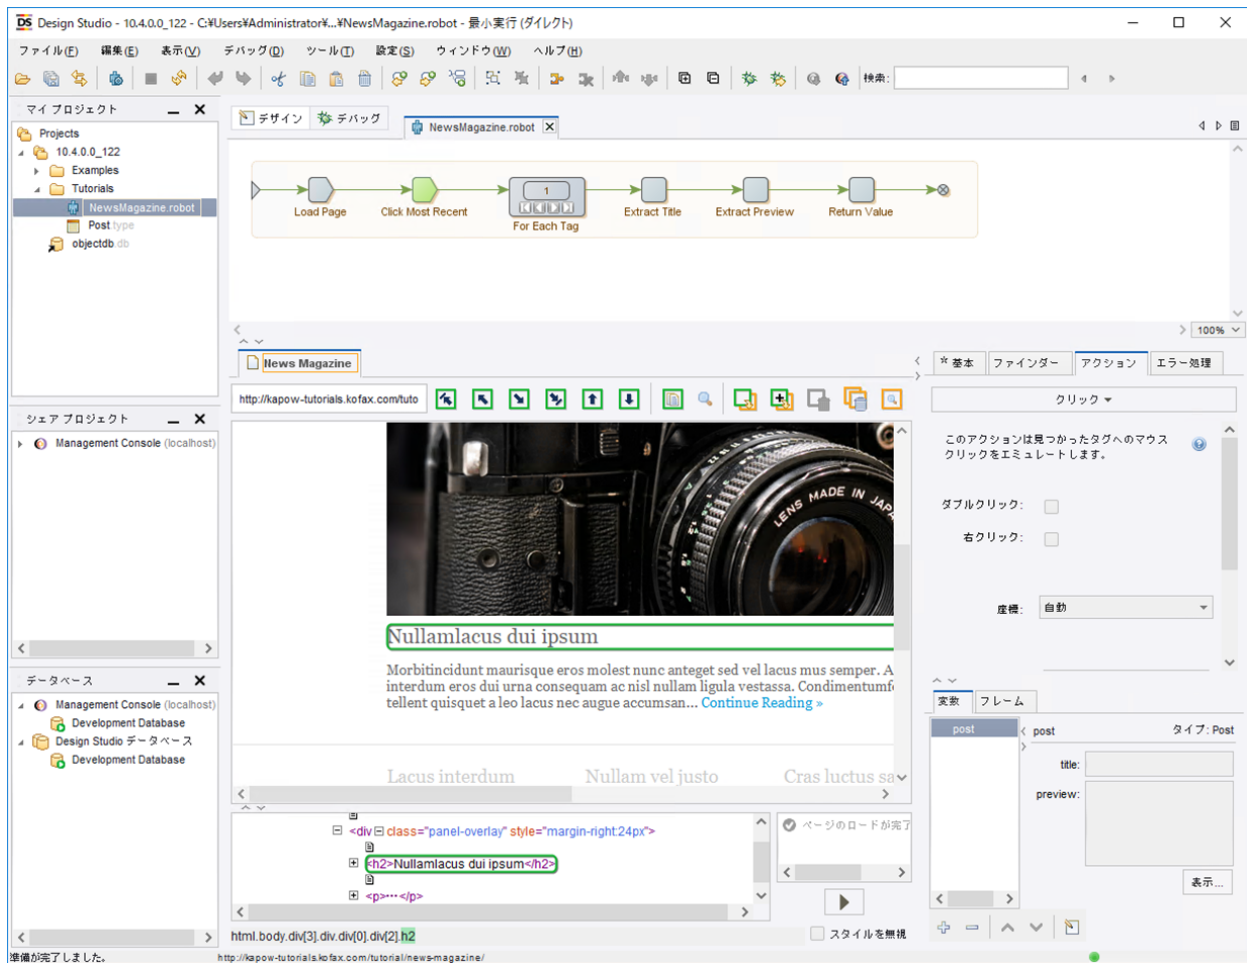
Design Studio - 10.4.0.0_122 - C:¥Users¥Administrator¥...¥NewsMagazine.robot - 最小実行 (ダイレクト)

ファイル(F) 編集(E) 表示(V) デバッグ(D) ツール(T) 設定(S) ウィンドウ(W) ヘルプ(H)

検索:

マイ プロジェクト
Projects
10.4.0.0_122
Examples
Tutorials
NewsMagazine.robot
Post type
objectdb db

デザイン デバッグ NewsMagazine.robot

Load Page
Click Most Recent
1
For Each Tag
Extract Title
Extract Preview
Return Value

100%

News Magazine

http://kapow-tutorials.kofax.com/tuto

LENS MADE IN JAPAN

Nullamlacus dui ipsum

Morbitincidunt maurisque eros molest nunc anteget sed vel lacus mus semper. A interdum eros dui urna consequam ac nisl nullam ligula vestassa. Condimentumf tellent quisquet a leo lacus nec augue accumsan... Continue Reading »

Lacus interdum Nullam vel justo Cras luctus sa

<div class="panel-overlay" style="margin-right:24px">
<h2>Nullamlacus dui ipsum</h2>
<p>···</p>

html.body.div[3].div.div[0].div[2].h2

ページのロードが完了

スタイルを無視

基本 ファインダー アクション エラー処理

クリック

このアクションは見つかったタグへのマウスクリックをエミュレートします。

ダブルクリック:
右クリック:
座標: 自動

変数 フレーム
post
post タイプ: Post
title:
preview:
表示...

シェア プロジェクト
Management Console (localhost)

データベース
Management Console (localhost)
Development Database
Design Studio データベース
Development Database

準備が完了しました。
http://kapow-tutorials.kofax.com/tutorial/news-magazine/